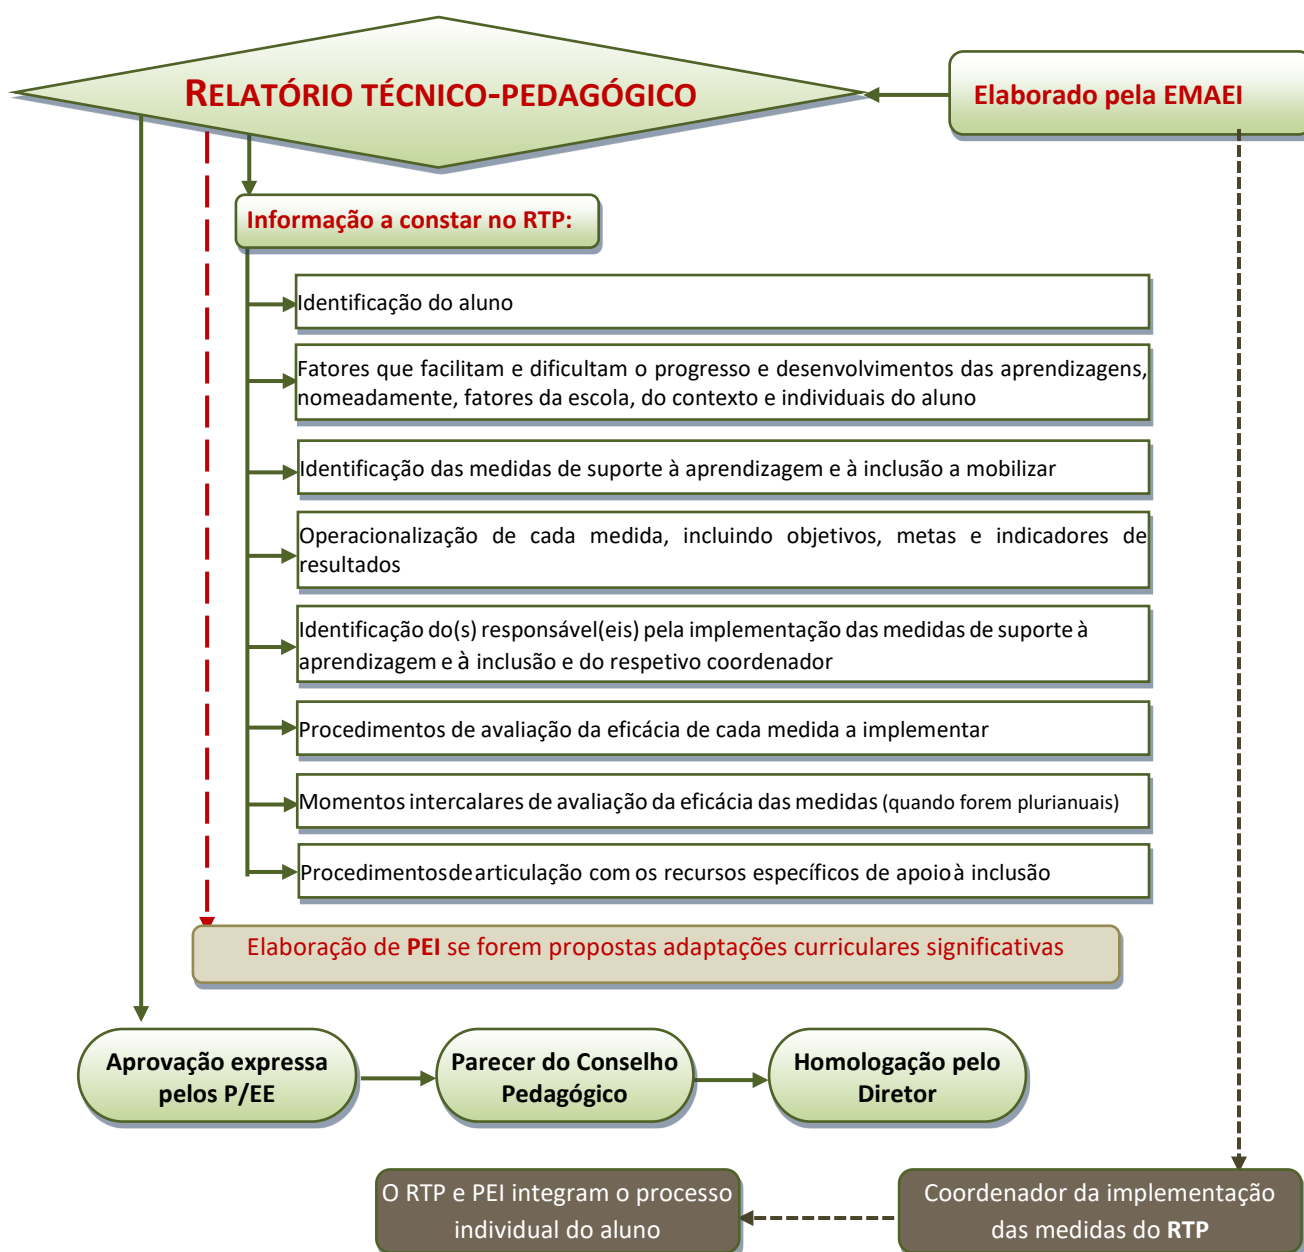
RELATÓRIO TÉCNICO-PEDAGÓGICO

Elaborado pela EMAEI

Informação a constar no RTP:

Identificação do aluno

Fatores que facilitam e dificultam o progresso e desenvolvimentos das aprendizagens, nomeadamente, fatores da escola, do contexto e individuais do aluno

Identificação das medidas de suporte à aprendizagem e à inclusão a mobilizar

Operacionalização de cada medida, incluindo objetivos, metas e indicadores de resultados

Identificação do(s) responsável(eis) pela implementação das medidas de suporte à aprendizagem e à inclusão e do respetivo coordenador

Procedimentos de avaliação da eficácia de cada medida a implementar

Momentos intercalares de avaliação da eficácia das medidas (quando forem plurianuais)

Procedimentos de articulação com os recursos específicos de apoio à inclusão

Elaboração de PEI se forem propostas adaptações curriculares significativas

Aprovação expressa pelos P/EE

Parecer do Conselho Pedagógico

Homologação pelo Diretor

O RTP e PEI integram o processo individual do aluno

Coordenador da implementação das medidas do RTP